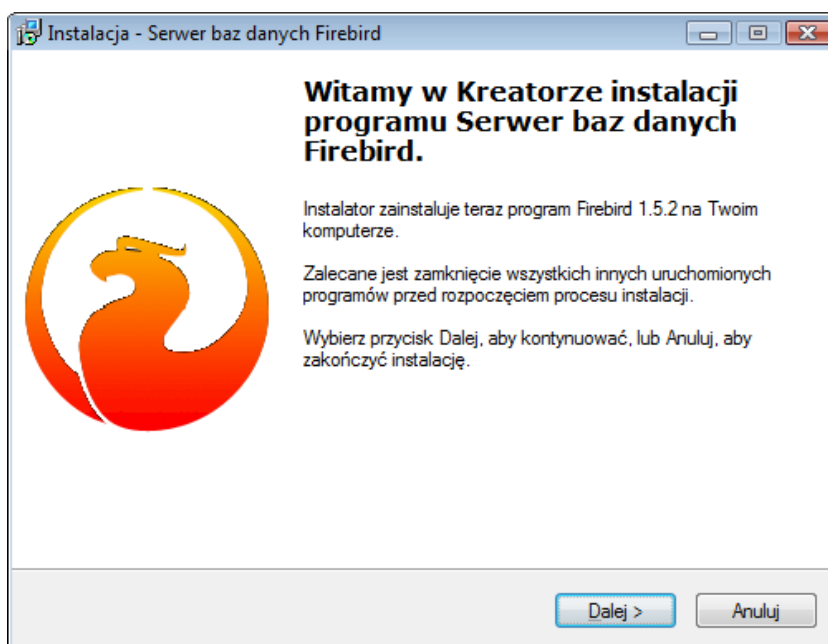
Instalacja - Serwer baz danych Firebird

Witamy w Kreatorze instalacji programu Serwer baz danych Firebird.

Instalator zainstaluje teraz program Firebird 1.5.2 na Twoim komputerze.

Zalecane jest zamknięcie wszystkich innych uruchomionych programów przed rozpoczęciem procesu instalacji.

Wybierz przycisk Dalej, aby kontynuować, lub Anuluj, aby zakończyć instalację.

Dalej >

Anuluj